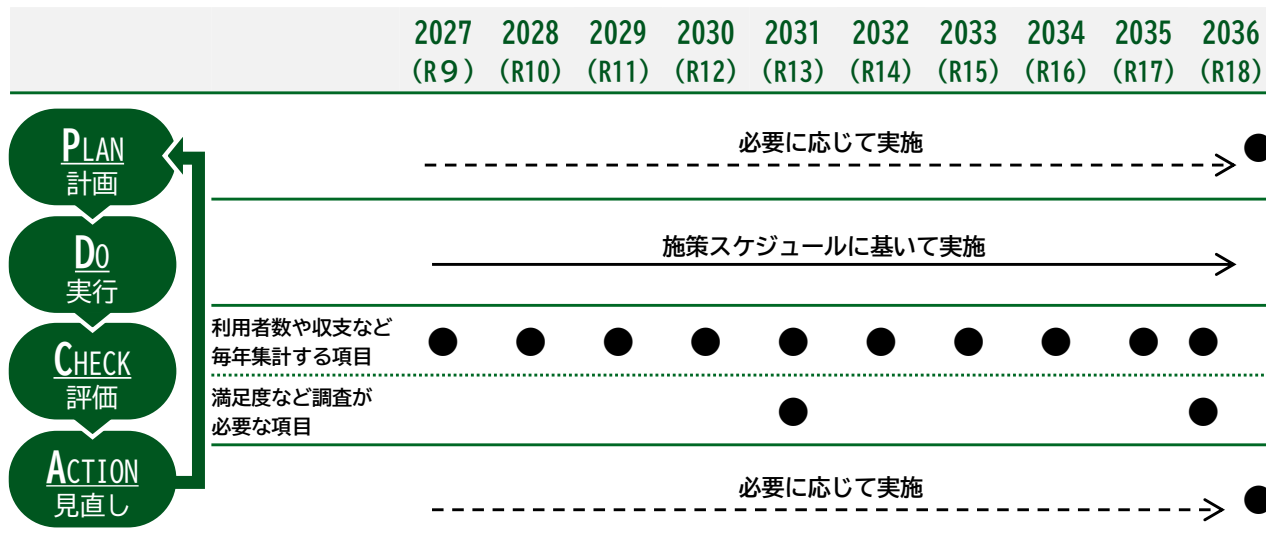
| | | 2027 (R9) | 2028 (R10) | 2029 (R11) | 2030 (R12) | 2031 (R13) | 2032 (R14) | 2033 (R15) | 2034 (R16) | 2035 (R17) | 2036 (R18) |
|---|---|---|---|---|---|---|---|---|---|---|---|
| PLAN 計画 | | 必要に応じて実施 | | | | | | | | | |
| DO 実行 | | 施策スケジュールに基いて実施 | | | | | | | | | |
| CHECK 評価 | 利用者数や収支など毎年集計する項目 | ● | ● | ● | ● | ● | ● | ● | ● | ● | ● |
| | 満足度など調査が必要な項目 | | | | | ● | | | | | ● |
| ACTION 見直し | | 必要に応じて実施 | | | | | | | | | |